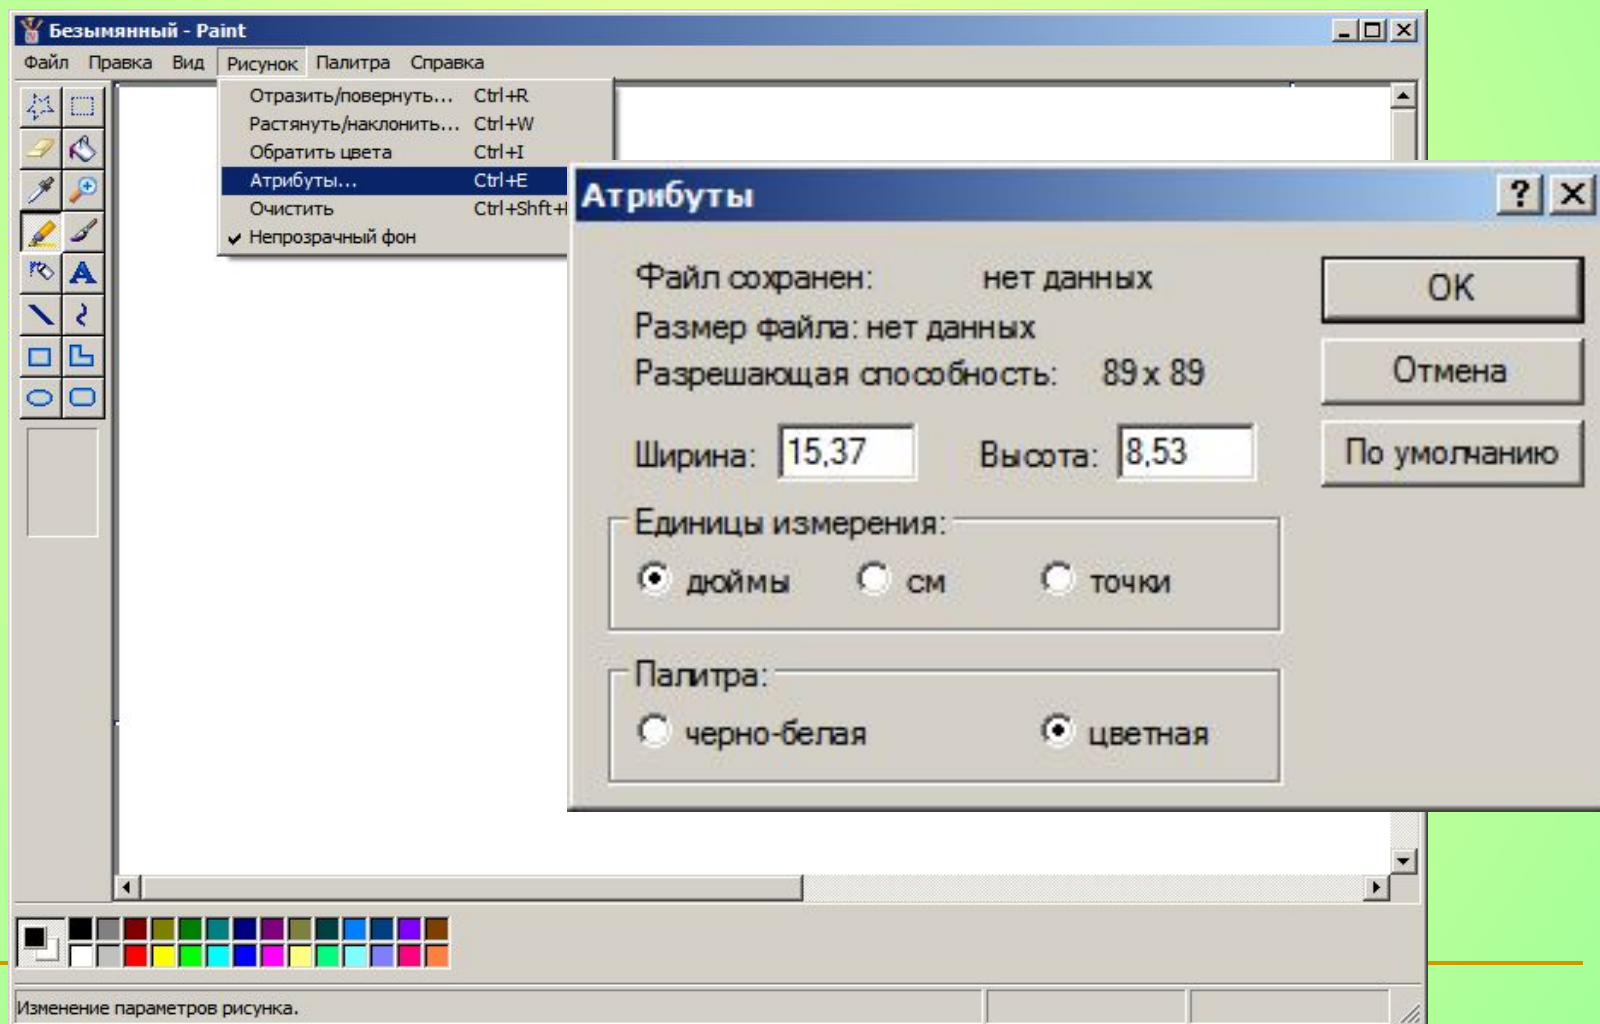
Безымянный - Paint

Файл Правка Вид Рисунок Палитра Справка

Отразить/повернуть... Ctrl+R
Растянуть/наклонить... Ctrl+W
Обратить цвета Ctrl+I
Атрибуты... Ctrl+E
Очистить Ctrl+Shft+
✔ Непрозрачный фон

Атрибуты

Файл сохранен: нет данных
Размер файла: нет данных
Разрешающая способность: 89 x 89

Ширина: 15,37 Высота: 8,53

Единицы измерения:
дюймы см точки

Палитра:
черно-белая цветная

OK
Отмена
По умолчанию

Изменение параметров рисунка.